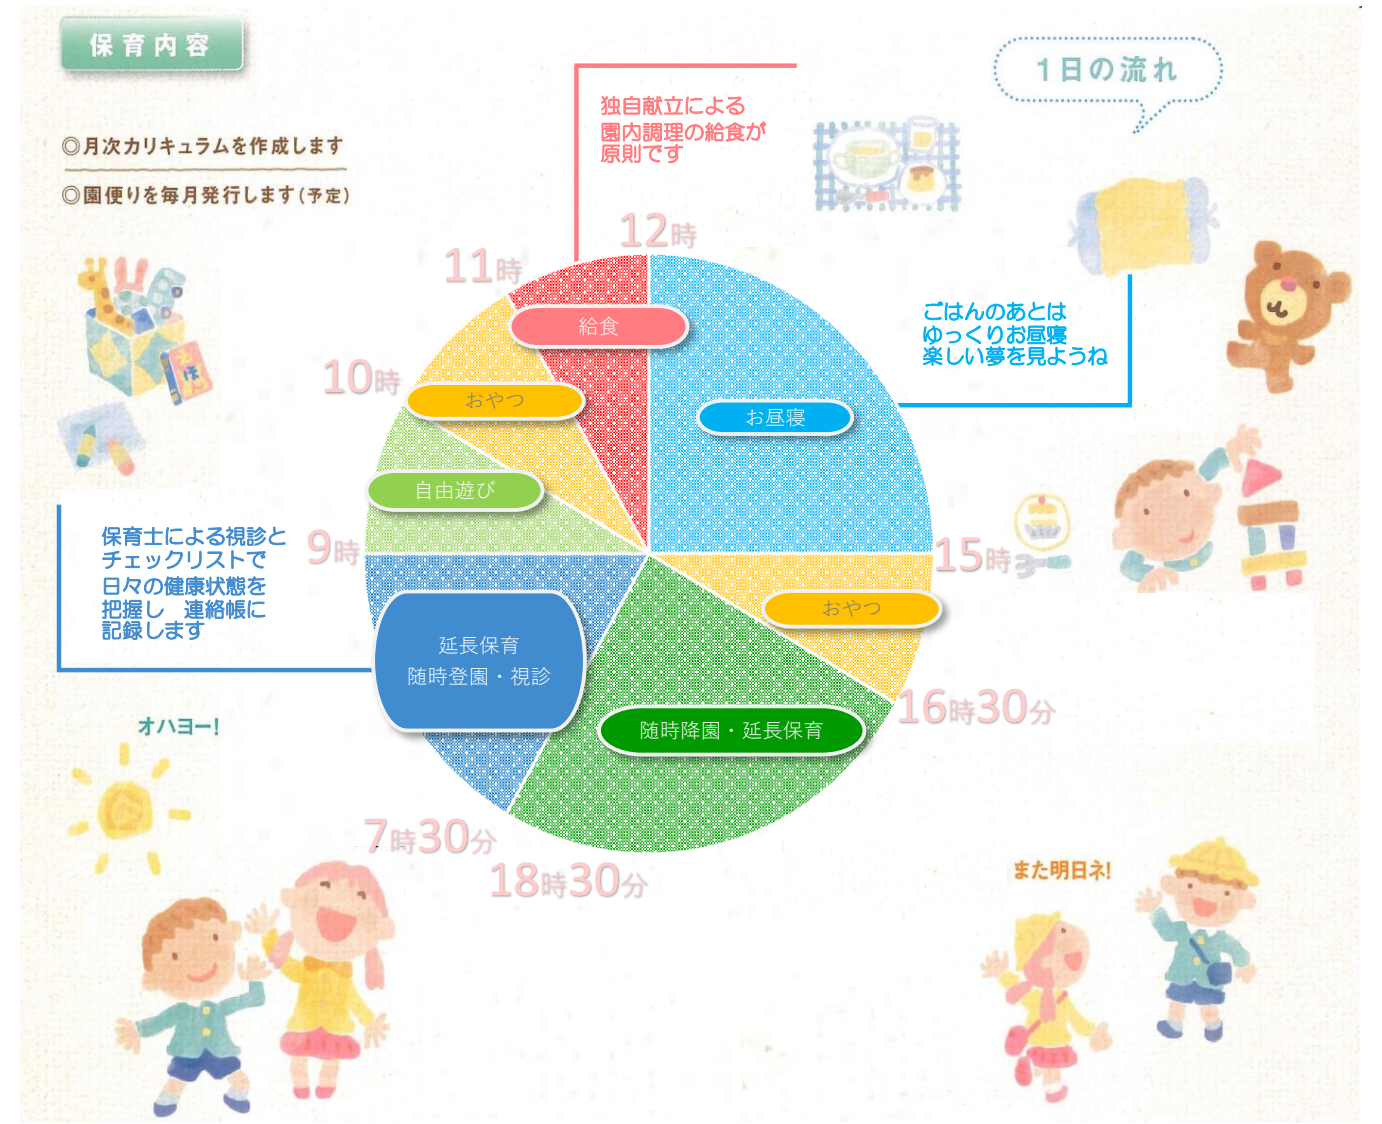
保育内容

◎月次カリキュラムを作成します

◎園便りを毎月発行します(予定)

独自献立による
園内調理の給食が
原則です

1日の流れ

ごはんのあとは
ゆっくりお昼寝
楽しい夢を見ようね

保育士による視診と
チェックリストで
日々の健康状態を
把握し　連絡帳に
記録します

12時

11時

10時

9時

15時

16時30分

7時30分

18時30分

給食

おやつ

お昼寝

自由遊び

おやつ

延長保育
随時登園・視診

随時降園・延長保育

オハヨー!

また明日ネ!